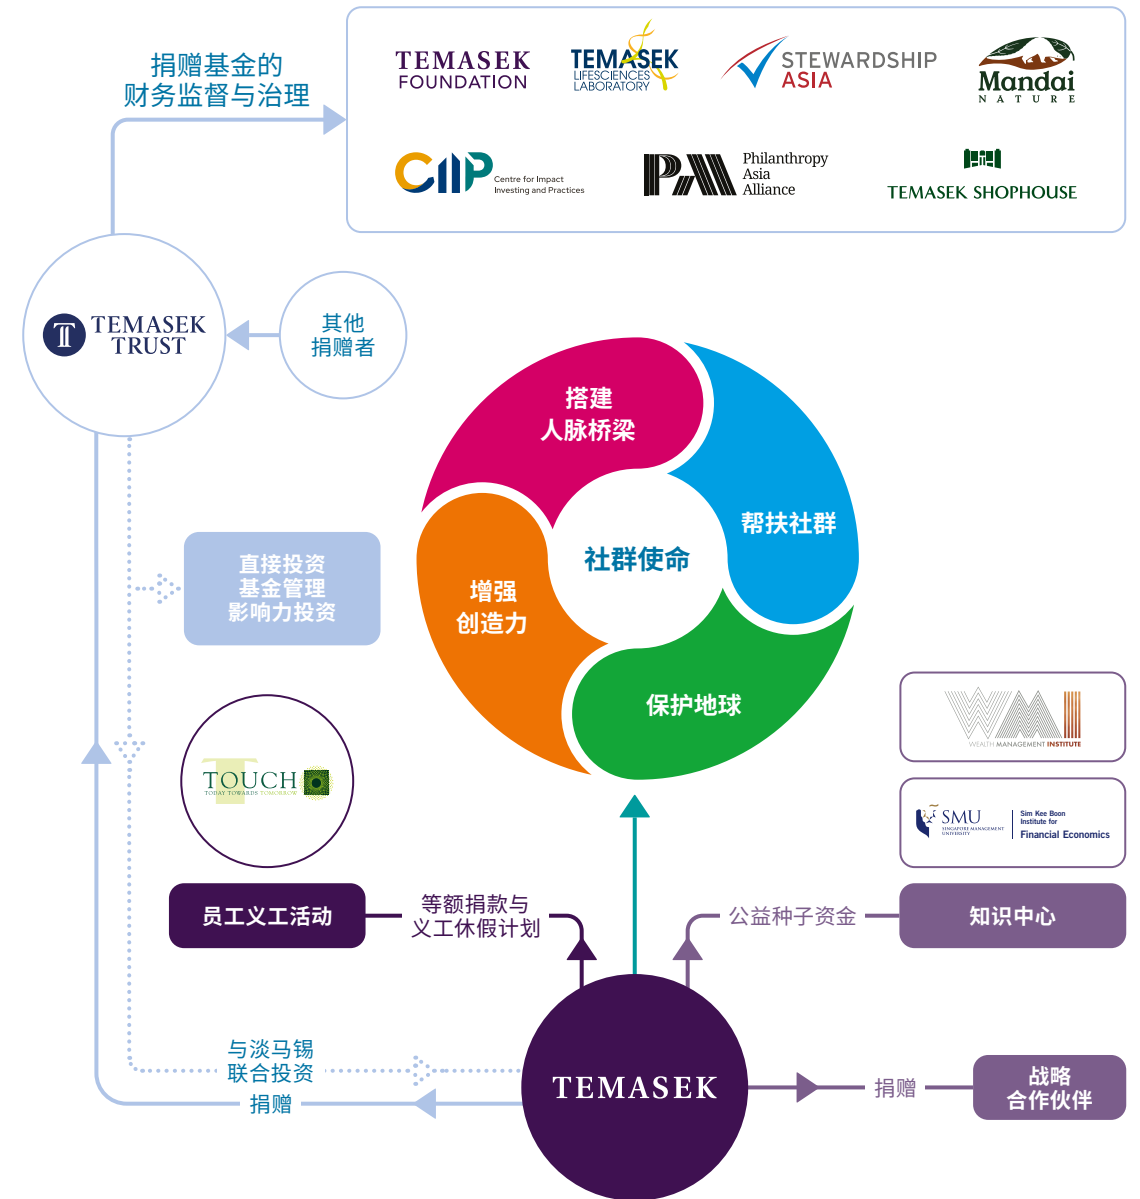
捐赠基金的
财务监督与治理

TEMASEK FOUNDATION

TEMASEK LIFESCIENCES LABORATORY

STEWARDSHIP ASIA

Mandai NATURE

CIIP Centre for Impact Investing and Practices

PAA Philanthropy Asia Alliance

TEMASEK SHOPHOUSE

TEMASEK TRUST

其他
捐赠者

搭建
人脉桥梁

帮扶社群

社群使命

增强
创造力

保护地球

直接投资
基金管理
影响力投资

TOUCH
TODAY TOWARDS TOMORROW

WEALTH MANAGEMENT INSTITUTE

SMU SINGAPORE MANAGEMENT UNIVERSITY

Sim Kee Boon Institute for Financial Economics

员工义工活动

等额捐款与
义工休假计划

公益种子资金

知识中心

与淡马锡
联合投资

捐赠

TEMASEK

捐赠

战略
合作伙伴